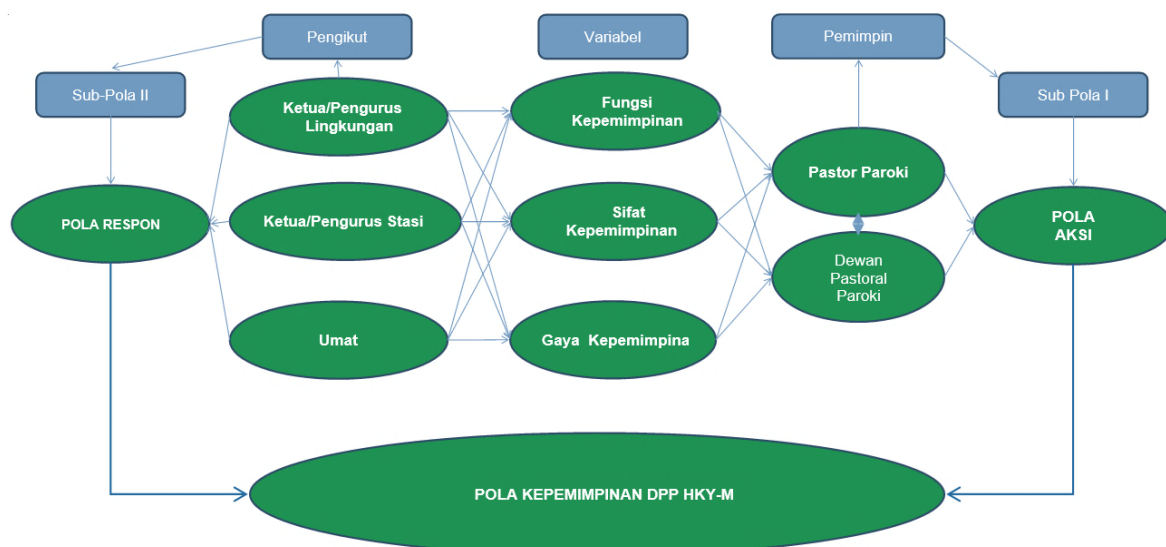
Pengikut

Variabel

Pemimpin

Sub-Pola II

Sub Pola I

Ketua/Pengurus Lingkungan

Fungsi Kepemimpinan

Pastor Paroki

POLA RESPON

Ketua/Pengurus Stasi

Sifat Kepemimpinan

POLA AKSI

Dewan Pastoral Paroki

Umat

Gaya Kepemimpina

POLA KEPEMIMPINAN DPP HKY-M